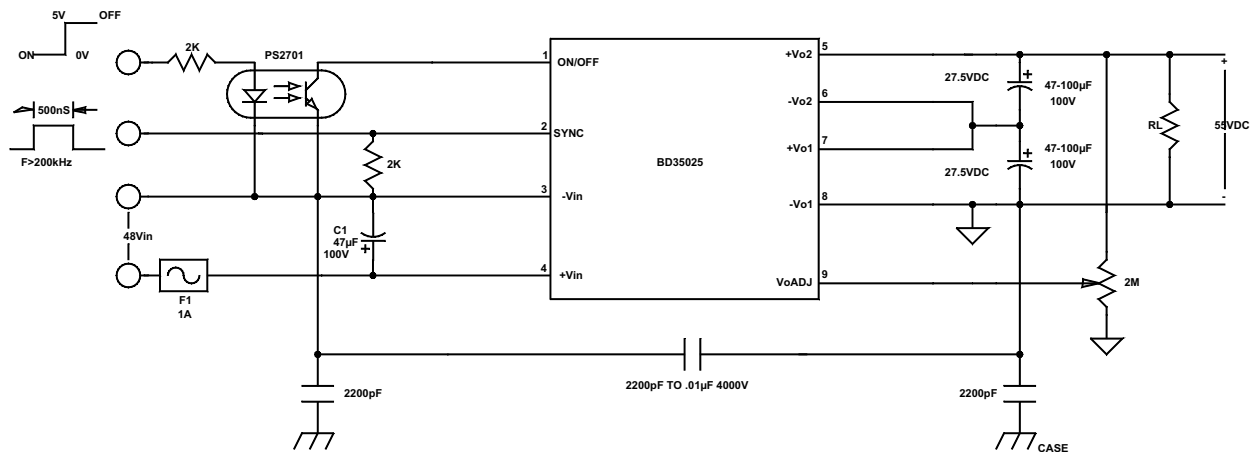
5V OFF
ON 0V
2K
PS2701
500nS
F>200kHz
48Vin
F1
1A
1
ON/OFF
2
SYNC
2K
3
-Vin
C1
47µF
100V
4
+Vin
BD35025
5
+Vo2
6
-Vo2
7
+Vo1
8
-Vo1
9
VoADJ
27.5VDC
47-100µF
100V
27.5VDC
47-100µF
100V
RL
+
55VDC
-
2M
2200pF
2200pF TO .01µF 4000V
2200pF
CASE